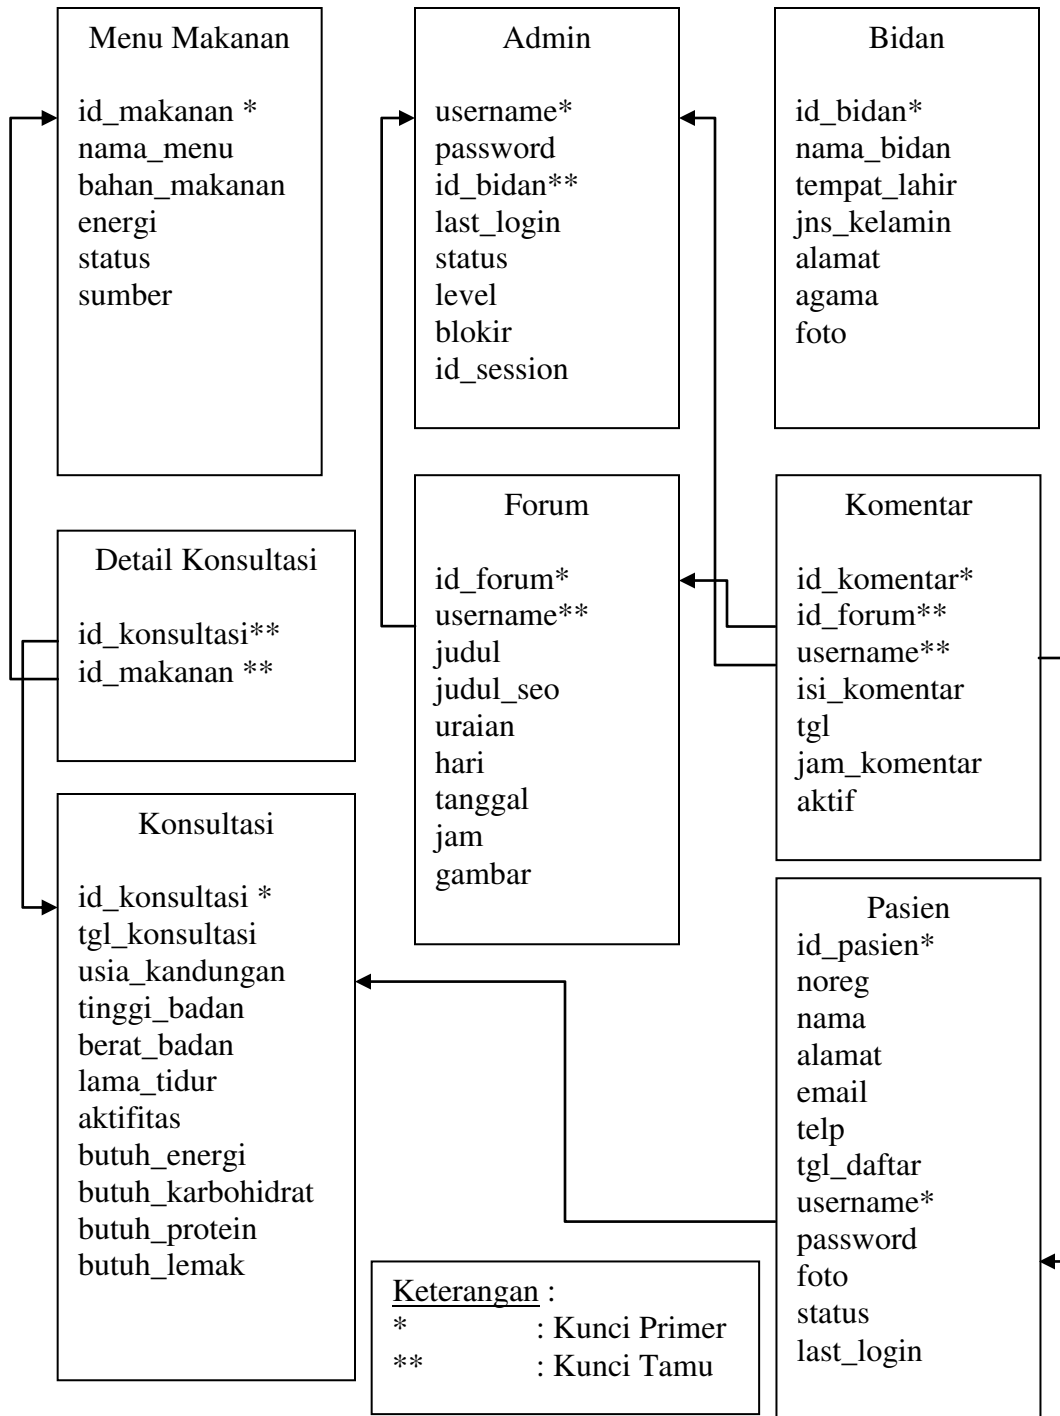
Menu Makanan

id_makanan *
nama_menu
bahan_makanan
energi
status
sumber

Admin

username*
password
id_bidan**
last_login
status
level
blokir
id_session

Bidan

id_bidan*
nama_bidan
tempat_lahir
jns_kelamin
alamat
agama
foto

Detail Konsultasi

id_konsultasi**
id_makanan **

Forum

id_forum*
username**
judul
judul_seo
uraian
hari
tanggal
jam
gambar

Komentar

id_komentar*
id_forum**
username**
isi_komentar
tgl
jam_komentar
aktif

Konsultasi

id_konsultasi *
tgl_konsultasi
usia_kandungan
tinggi_badan
berat_badan
lama_tidur
aktifitas
butuh_energi
butuh_karbohidrat
butuh_protein
butuh_lemak

Pasien
id_pasien*
noreg
nama
alamat
email
telp
tgl_daftar
username*
password
foto
status
last_login

Keterangan :
* : Kunci Primer
** : Kunci Tamu